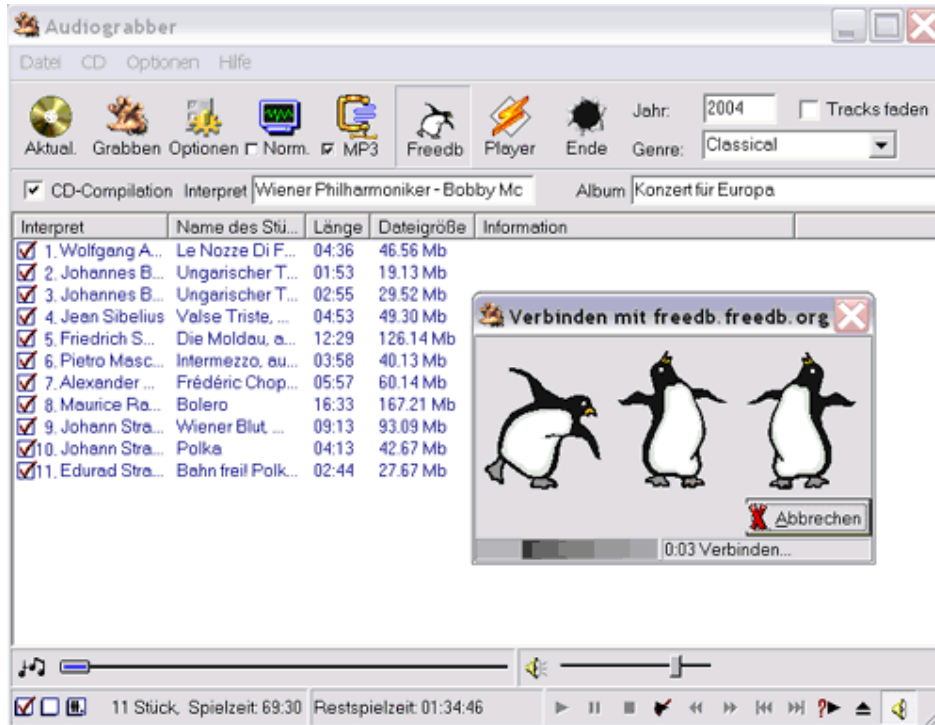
Audiograbber

Datei CD Optionen Hilfe

Aktual. Grabben Optionen Norm. MP3 Freedb Player Ende Jahr: 2004 Tracks faden Genre: Classical

CD-Compilation Interpret Wiener Philharmoniker - Bobby Mc Album Konzert für Europa

| Interpret | Name des Stü... | Länge | Dateigröße | Information |
|---|---|---|---|---|
| 1. Wolfgang A... | Le Nozze Di F... | 04:36 | 46.56 Mb | |
| 2. Johannes B... | Ungarischer T... | 01:53 | 19.13 Mb | |
| 3. Johannes B... | Ungarischer T... | 02:55 | 29.52 Mb | |
| 4. Jean Sibelius | Valse Triste, ... | 04:53 | 49.30 Mb | |
| 5. Friedrich S... | Die Moldau, a... | 12:29 | 126.14 Mb | |
| 6. Pietro Masc... | Intermezzo, au... | 03:58 | 40.13 Mb | |
| 7. Alexander ... | Frédéric Chop... | 05:57 | 60.14 Mb | |
| 8. Maurice Ra... | Bolero | 16:33 | 167.21 Mb | |
| 9. Johann Stra... | Wiener Blut, ... | 09:13 | 93.09 Mb | |
| 10. Johann Stra... | Polka | 04:13 | 42.67 Mb | |
| 11. Edurad Stra... | Bahn frei! Polk... | 02:44 | 27.67 Mb | |

Verbinden mit freedb.freedb.org

Abbrechen

0:03 Verbinden...

11 Stück, Spielzeit: 69:30 Restspielzeit: 01:34:46